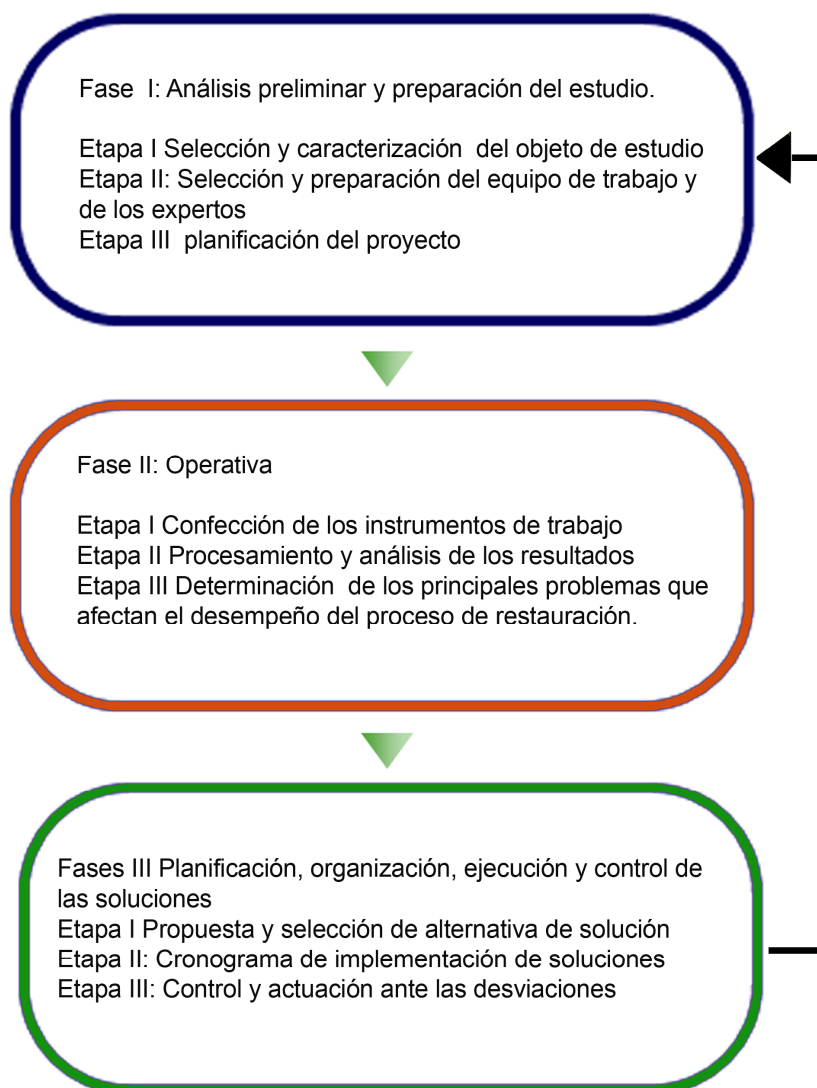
Fase I: Análisis preliminar y preparación del estudio.

Etapa I Selección y caracterización del objeto de estudio
Etapa II: Selección y preparación del equipo de trabajo y de los expertos
Etapa III planificación del proyecto

Fase II: Operativa

Etapa I Confección de los instrumentos de trabajo
Etapa II Procesamiento y análisis de los resultados
Etapa III Determinación de los principales problemas que afectan el desempeño del proceso de restauración.

Fases III Planificación, organización, ejecución y control de las soluciones
Etapa I Propuesta y selección de alternativa de solución
Etapa II: Cronograma de implementación de soluciones
Etapa III: Control y actuación ante las desviaciones